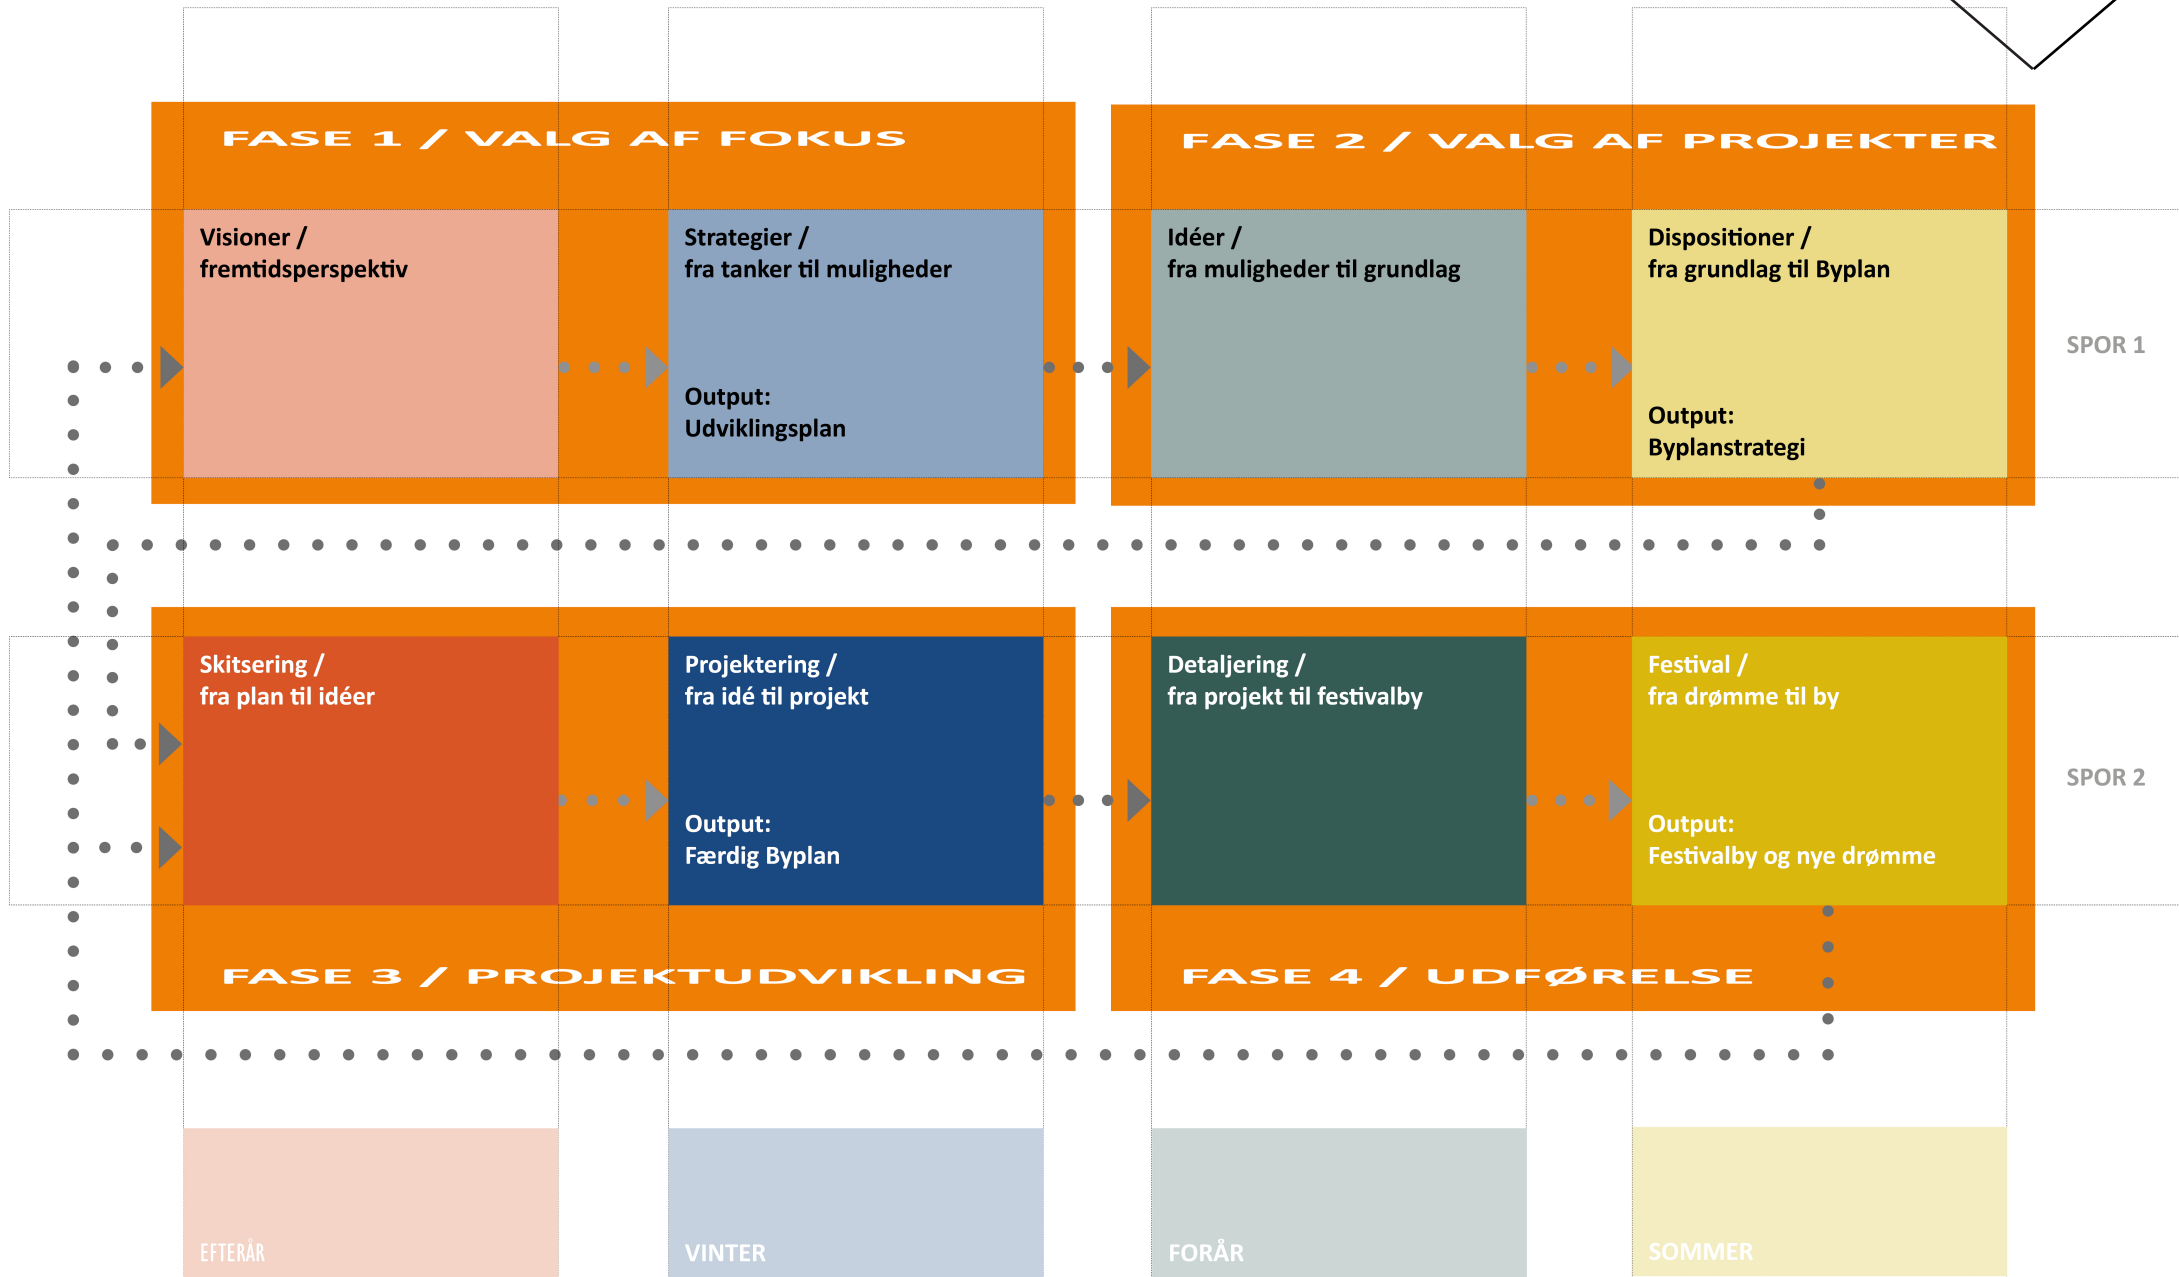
FASE 1 / VALG AF FOKUS

FASE 2 / VALG AF PROJEKTER

Visioner /
fremtidsperspektiv

Strategier /
fra tanker til muligheder

Output:
Udviklingsplan

Idéer /
fra muligheder til grundlag

Dispositioner /
fra grundlag til Byplan

Output:
Byplanstrategi

SPOR 1

Skitsering /
fra plan til idéer

Projektering /
fra idé til projekt

Output:
Færdig Byplan

Detaljering /
fra projekt til festivalby

Festival /
fra drømme til by

Output:
Festivalby og nye drømme

SPOR 2

FASE 3 / PROJEKTUDVIKLING

FASE 4 / UDFØRELSE

EFTERÅR

VINTER

FORÅR

SOMMER